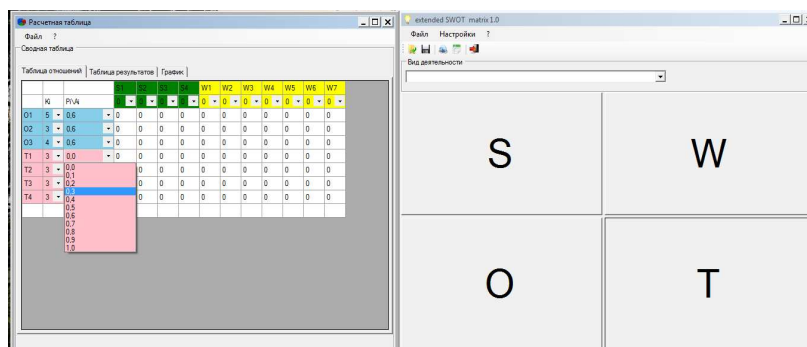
Расчетная таблица

Файл ?

Сводная таблица

Таблица отношений | Таблица результатов | График

|  | Ki | Pi\Ai | S1 | S2 | S3 | S4 | W1 | W2 | W3 | W4 | W5 | W6 | W7 |
|---|---|---|---|---|---|---|---|---|---|---|---|---|---|
|  |  |  | 0 |  |  |  | 0 | 0 | 0 | 0 | 0 | 0 | 0 |
| O1 | 5 | 0,6 | 0 | 0 | 0 | 0 | 0 | 0 | 0 | 0 | 0 | 0 | 0 |
| O2 | 3 | 0,6 | 0 | 0 | 0 | 0 | 0 | 0 | 0 | 0 | 0 | 0 | 0 |
| O3 | 4 | 0,6 | 0 | 0 | 0 | 0 | 0 | 0 | 0 | 0 | 0 | 0 | 0 |
| T1 | 3 | 0,0 | 0 | 0 | 0 | 0 | 0 | 0 | 0 | 0 | 0 | 0 | 0 |
| T2 | 3 | 0,0 |  | 0 | 0 | 0 | 0 | 0 | 0 | 0 | 0 | 0 | 0 |
| T3 | 3 | 0,1 |  | 0 | 0 | 0 | 0 | 0 | 0 | 0 | 0 | 0 | 0 |
| T4 | 3 | 0,2 |  | 0 | 0 | 0 | 0 | 0 | 0 | 0 | 0 | 0 | 0 |

0,3
0,4
0,5
0,6
0,7
0,8
0,9
1,0

extended SWOT matrix 1.0

Файл Настройки ?

Вид деятельности

S

W

O

T